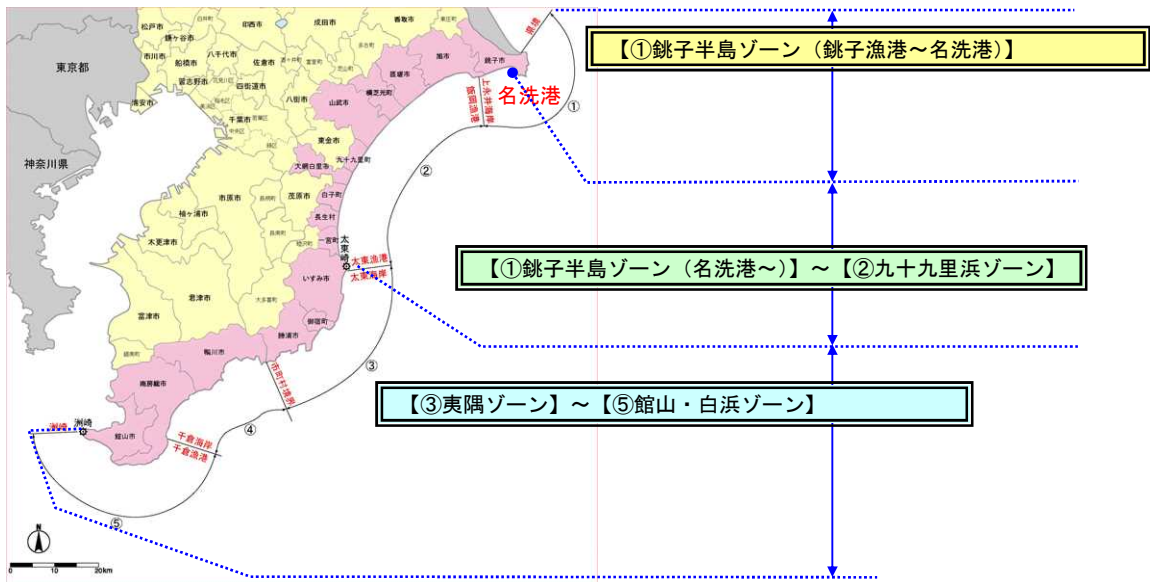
【①銚子半島ゾーン（銚子漁港～名洗港）】

【①銚子半島ゾーン（名洗港～）】～【②九十九里浜ゾーン】

【③夷隅ゾーン】～【⑤館山・白浜ゾーン】

東京都
神奈川県
松戸市
鎌ケ谷市
市川市
船橋市
八千代市
習志野市
浦安市
千葉市
佐倉市
四街道市
八街市
成田市
香取市
銚子市
旭市
匝瑳市
横芝光町
山武市
東金市
九十九里町
大網白里市
白子町
茂原市
長生村
一宮町
市原市
袖ケ浦市
木更津市
君津市
富津市
いすみ市
御宿町
勝浦市
鴨川市
南房総市
館山市
名洗港
太東崎
大東漁港
太東海岸
千倉海岸
千倉漁港
洲崎
①
②
③
④
⑤
0
10
20km